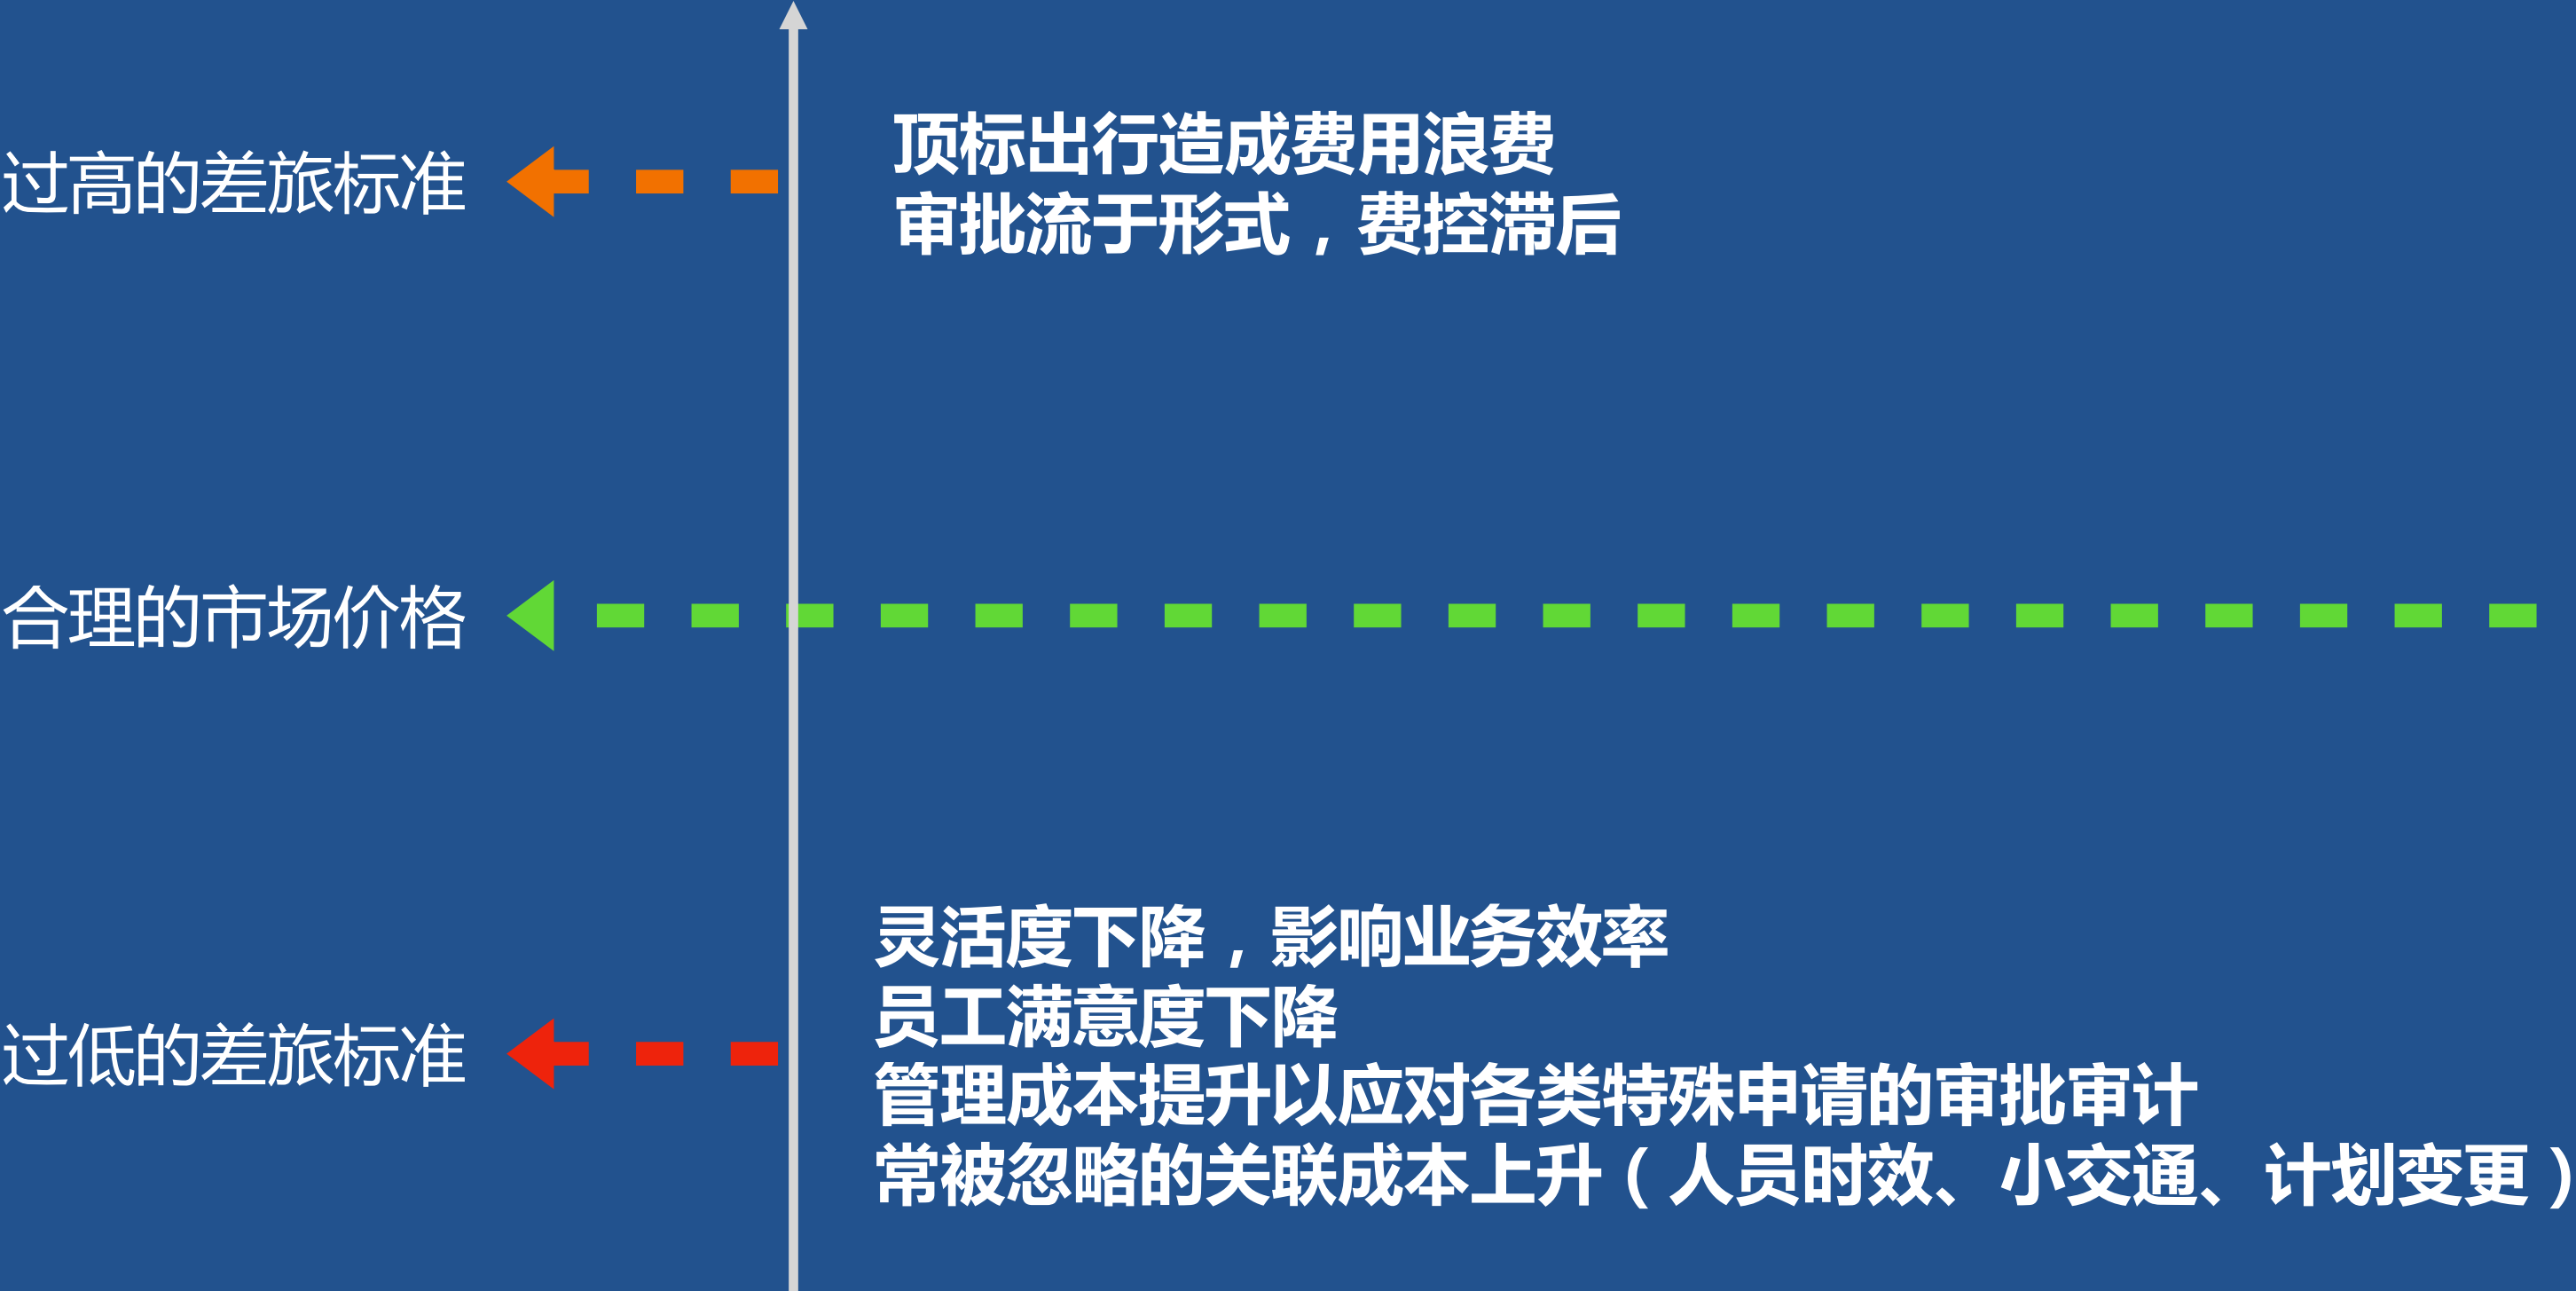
过高的差旅标准

顶标出行造成费用浪费
审批流于形式，费控滞后

合理的市场价格

过低的差旅标准

灵活度下降，影响业务效率
员工满意度下降
管理成本提升以应对各类特殊申请的审批审计
常被忽略的关联成本上升（人员时效、小交通、计划变更）